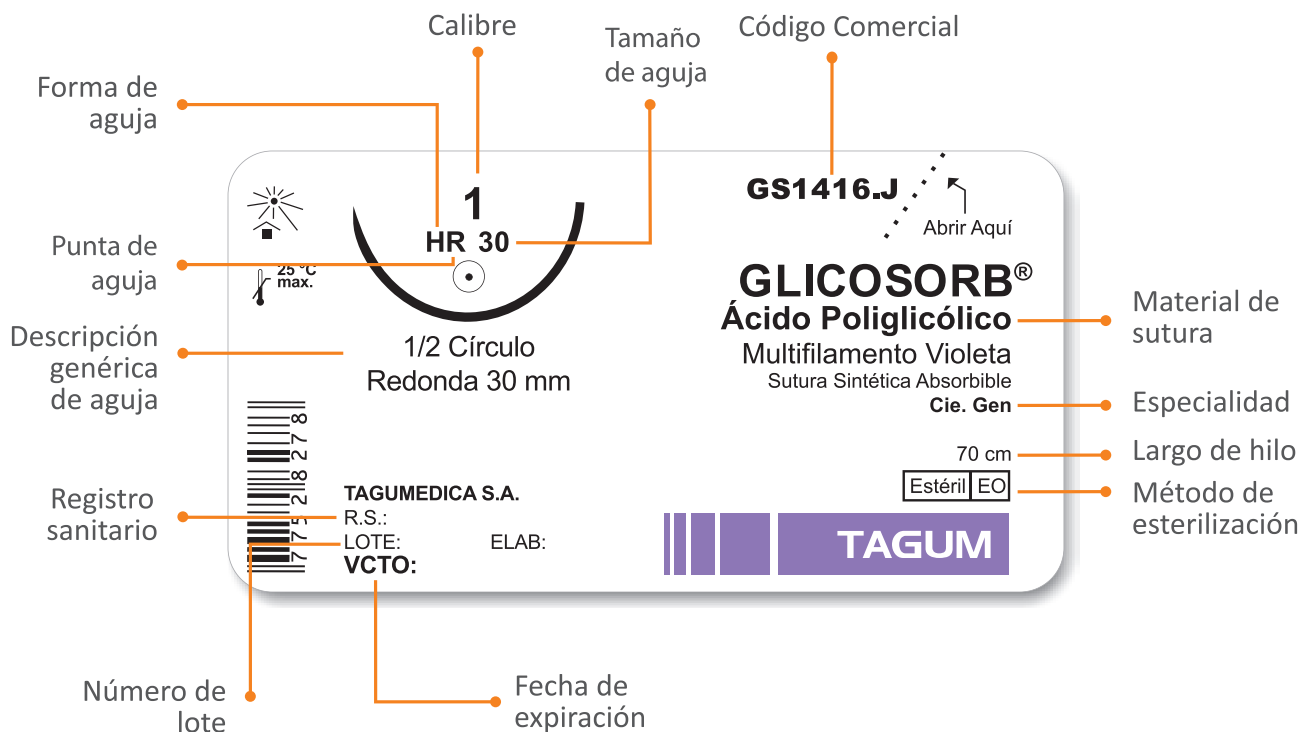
Calibre

Tamaño de aguja

Código Comercial

Forma de aguja

1

HR 30

GS1416.J

Abrir Aquí

Punta de aguja

25 °C max.

GLICOSORB®

Ácido Poliglicólico

Multifilamento Violeta

Sutura Sintética Absorbible

Cie. Gen

Material de sutura

Descripción genérica de aguja

1/2 Círculo
Redonda 30 mm

Especialidad

70 cm

Largo de hilo

Estéril EO

Método de esterilización

7 7 5 2 8 2 7 8

Registro sanitario

TAGUMEDICA S.A.
R.S.:
LOTE: ELAB:
VCTO:

TAGUM

Número de lote

Fecha de expiración